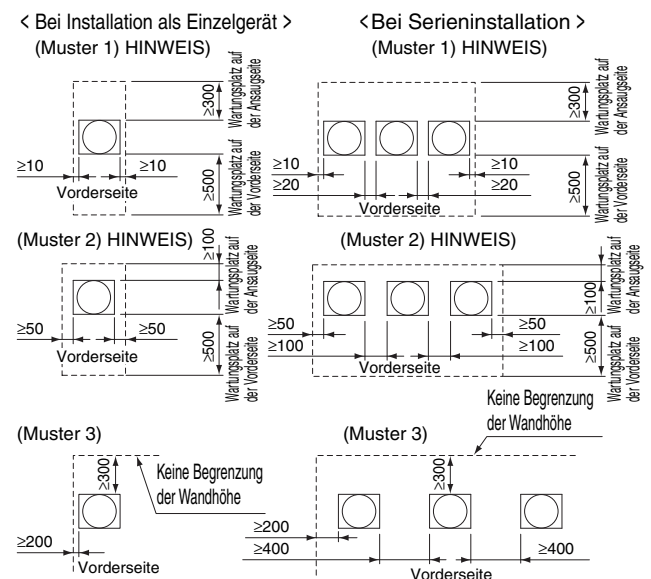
< Bei Installation als Einzelgerät >
(Muster 1) HINWEIS)

≥300
Wartungsplatz auf der Ansaugseite
≥10
≥10
Vorderseite
≥500
Wartungsplatz auf der Vorderseite

(Muster 2) HINWEIS)

≥100
Wartungsplatz auf der Ansaugseite
≥50
≥50
Vorderseite
≥500
Wartungsplatz auf der Vorderseite

(Muster 3)

≥300
Keine Begrenzung der Wandhöhe
≥200
Vorderseite

<Bei Serieninstallation >
(Muster 1) HINWEIS)

≥300
Wartungsplatz auf der Ansaugseite
≥10
≥20
≥10
≥20
Vorderseite
≥500
Wartungsplatz auf der Vorderseite

(Muster 2) HINWEIS)

≥100
Wartungsplatz auf der Ansaugseite
≥50
≥100
≥50
≥100
Vorderseite
≥500
Wartungsplatz auf der Vorderseite

Keine Begrenzung der Wandhöhe
(Muster 3)

≥300
≥200
≥400
≥400
Vorderseite